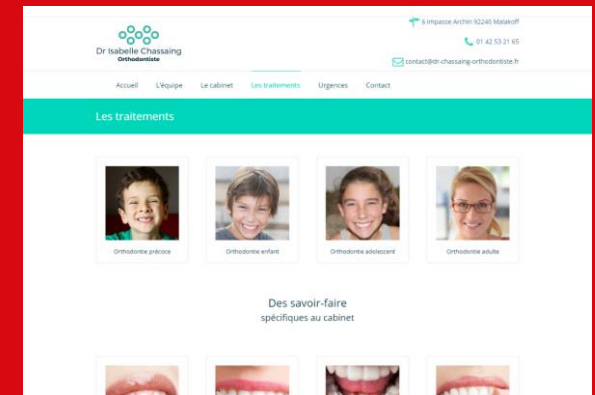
Dr Isabelle Chassaing
Orthodontiste

6 impasse Archin 92240 Malakoff
01 42 53 21 65
contact@dr-chassaing-orthodontiste.fr

Accueil L'équipe Le cabinet Les traitements Urgences Contact

Les traitements

Orthodontie précoce
Orthodontie enfant
Orthodontie adolescent
Orthodontie adulte

Des savoir-faire
spécifiques au cabinet